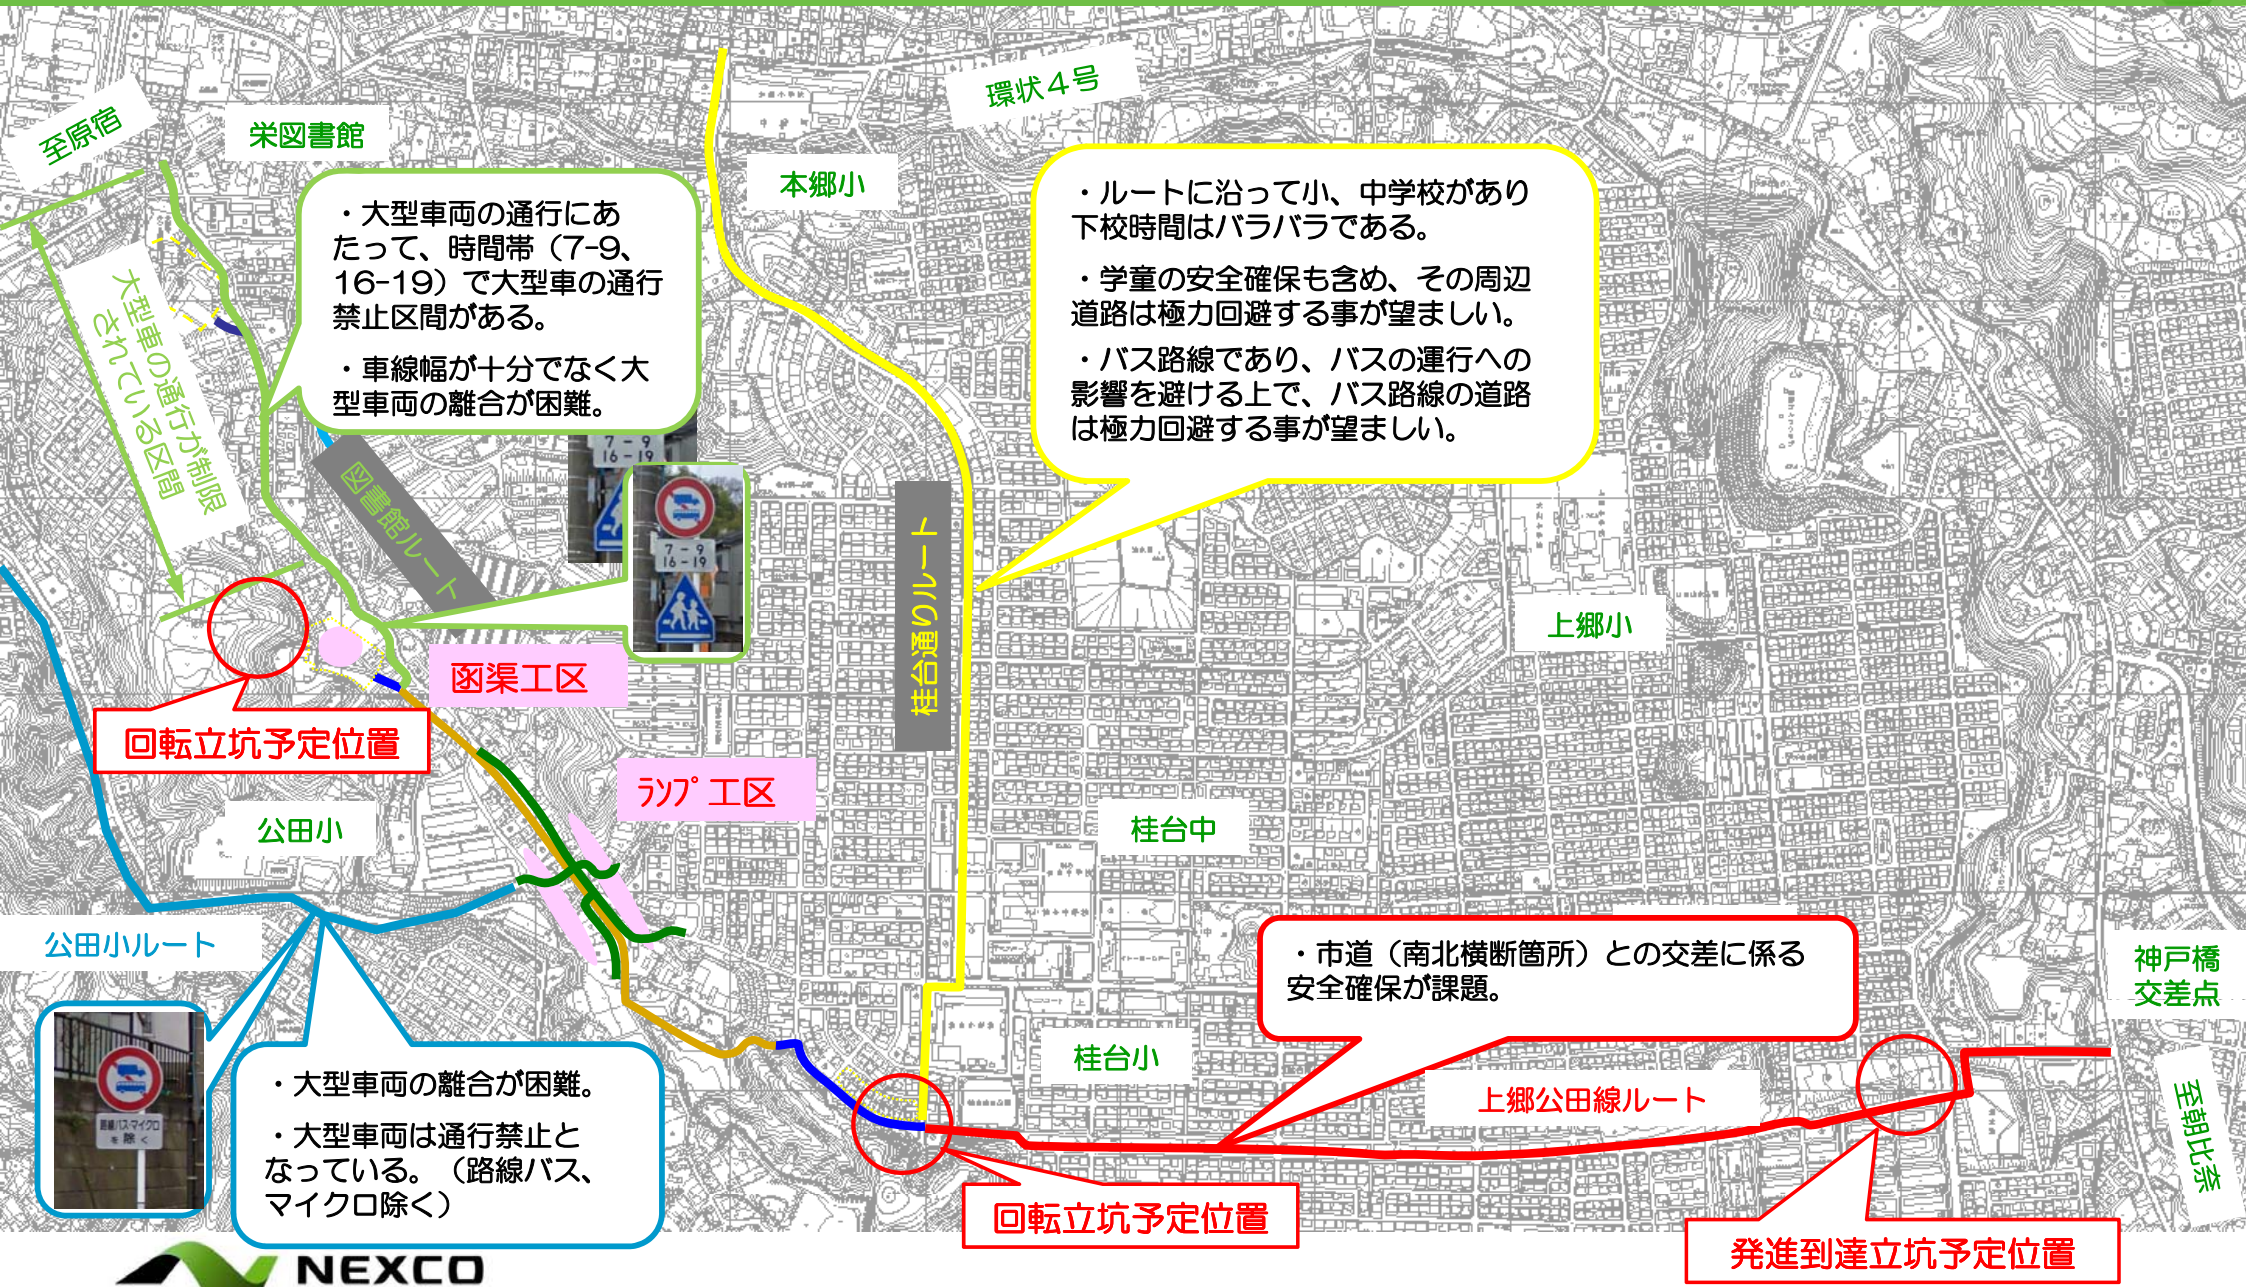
至原宿

栄図書館

環状４号

本郷小

・大型車両の通行にあたって、時間帯（7-9、16-19）で大型車の通行禁止区間がある。

・車線幅が十分でなく大型車両の離合が困難。

・ルートに沿って小、中学校があり下校時間はバラバラである。

・学童の安全確保も含め、その周辺道路は極力回避する事が望ましい。

・バス路線であり、バスの運行への影響を避ける上で、バス路線の道路は極力回避する事が望ましい。

大型車の通行が制限されている区間

図書館ルート

7-9
16-19

桂台通りルート

上郷小

回転立坑予定位置

函渠工区

ﾗﾝﾌﾟ工区

公田小

桂台中

公田小ルート

・市道（南北横断箇所）との交差に係る安全確保が課題。

神戸橋
交差点

桂台小

上郷公田線ルート

至朝比奈

・大型車両の離合が困難。

・大型車両は通行禁止となっている。（路線バス、マイクロ除く）

路線バス・マイクロを除く

回転立坑予定位置

発進到達立坑予定位置

NEXCO